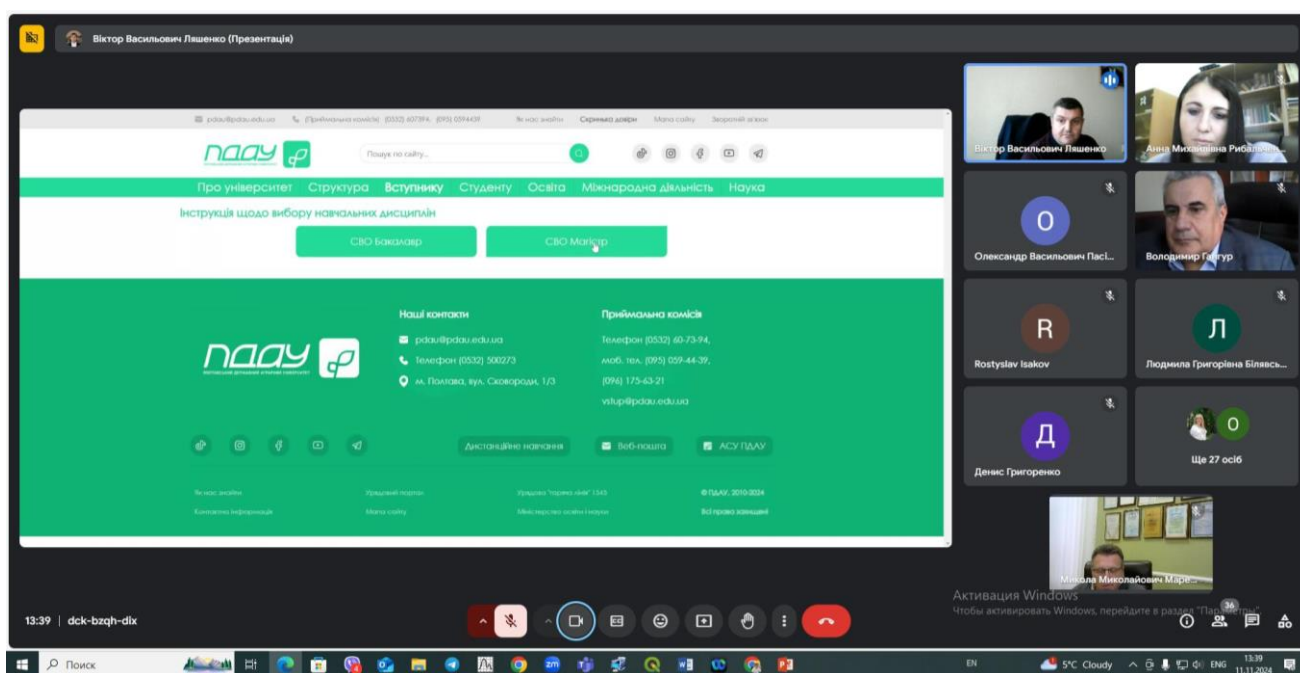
Віктор Васильович Ляшенко (Презентація)

pdau@pdau.edu.ua (Приймальна комісія) (0532) 607394, (095) 0594439 Як нас знайти Скринька довіри Мапа сайту Зворотній зв'язок

ПДАУ

Пошук по сайту...

Про університет Структура Вступнику Студенту Освіта Міжнародна діяльність Наука

Інструкція щодо вибору навчальних дисциплін

СВО Бакалавр

СВО Магістр

ПДАУ

Наші контакти

pdau@pdau.edu.ua

Телефон (0532) 500273

м. Полтава, вул. Сковороди, 1/3

Приймальна комісія

Телефон (0532) 60-73-94,

моб. тел. (095) 059-44-39,

(096) 175-63-21

vstup@pdau.edu.ua

Дистанційне навчання

Веб-пошта

АСУ ПДАУ

Як нас знайти

Урядовий портал

Урядова "гаряча лінія" 1545

© ПДАУ, 2010-2024

Контактна інформація

Мапа сайту

Міністерство освіти і науки

Всі права захищені

Віктор Васильович Ляшенко

Анна Михайлівна Рибал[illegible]

О

Олександр Васильович Пасі...

Володимир Гангур

R

Rostyslav Isakov

Л

Людмила Григорівна Білявсь...

Д

Денис Григоренко

О

Ще 27 осіб

Микола Миколайович Маре...

Активация Windows

Чтобы активировать Windows, перейдите в раздел "Параметры".

13:39 | dck-bzqh-dix

36

Поиск

EN

5°C Cloudy

ENG

13:39

11.11.2024